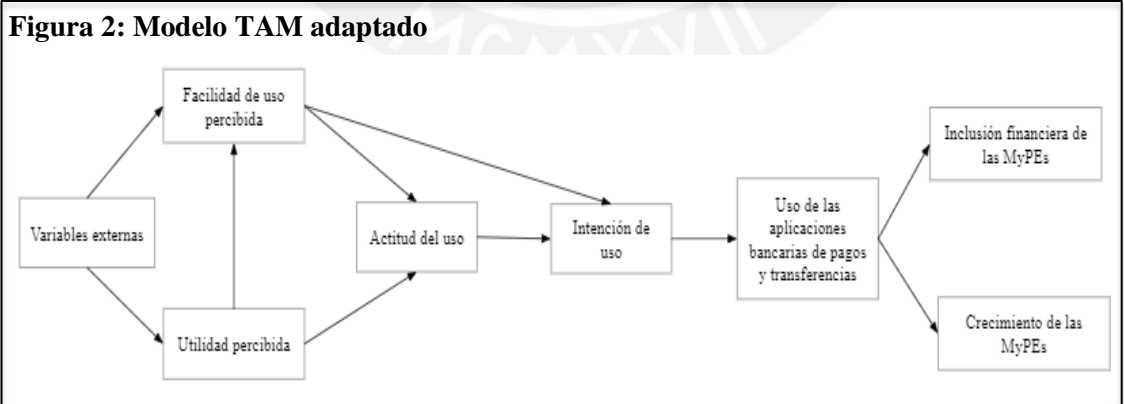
Figura 2: Modelo TAM adaptado

Facilidad de uso percibida

Variables externas

Utilidad percibida

Actitud del uso

Intención de uso

Uso de las aplicaciones bancarias de pagos y transferencias

Inclusión financiera de las MyPEs

Crecimiento de las MyPEs